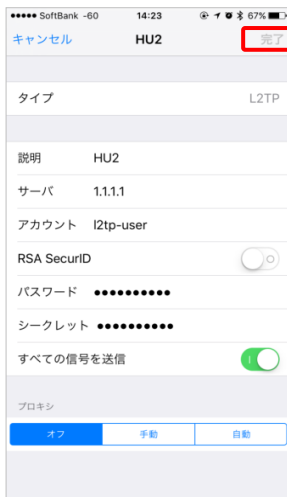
●●●●● SoftBank -60 14:23 67%

キャンセル HU2 完了

タイプ L2TP

説明 HU2

サーバ 1.1.1.1

アカウント l2tp-user

RSA SecurID

パスワード ●●●●●●●●●●

シークレット ●●●●●●●●●●

すべての信号を送信

プロキシ

| オフ | 手動 | 自動 |
|---|---|---|